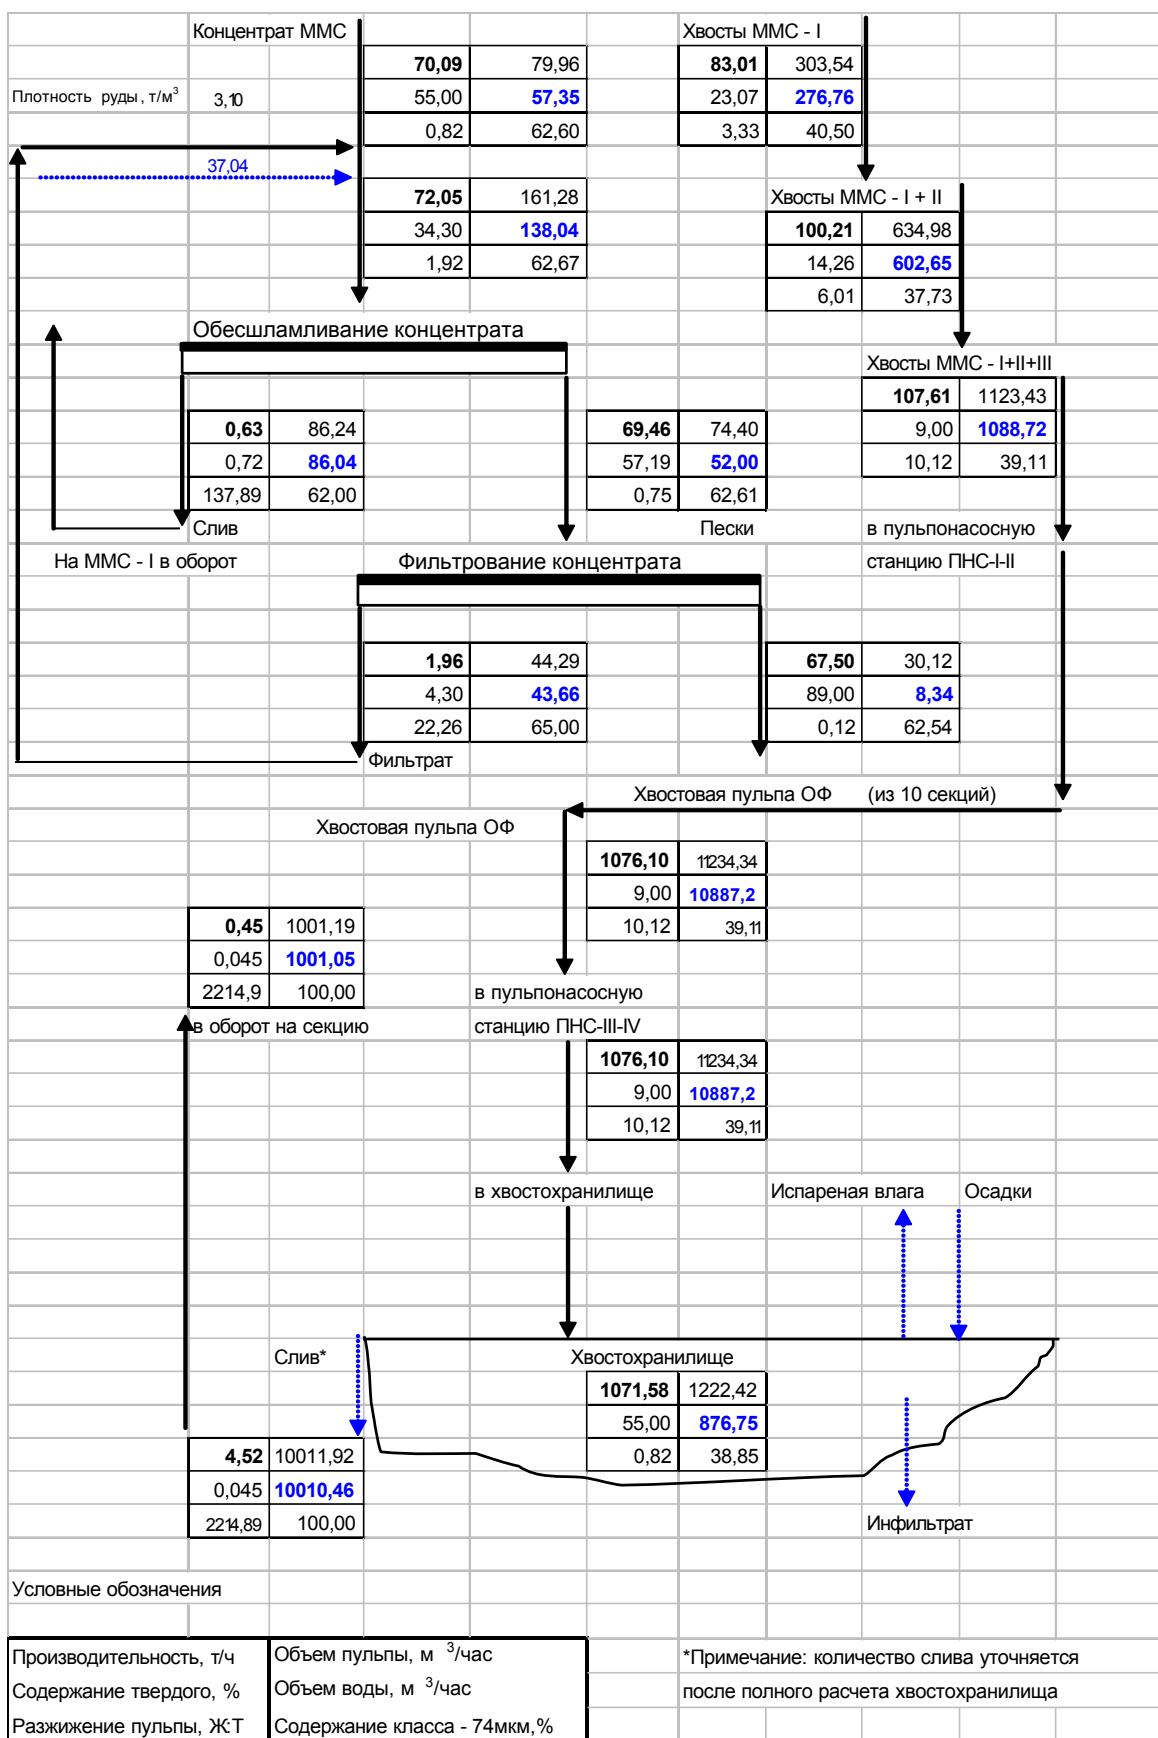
Концентрат ММС

Плотность руды, т/м$^3$ 3,10

| 70,09 | 79,96 |
|---|---|
| 55,00 | 57,35 |
| 0,82 | 62,60 |

Хвосты ММС - I

| 83,01 | 303,54 |
|---|---|
| 23,07 | 276,76 |
| 3,33 | 40,50 |

37,04

| 72,05 | 161,28 |
|---|---|
| 34,30 | 138,04 |
| 1,92 | 62,67 |

Хвосты ММС - I + II

| 100,21 | 634,98 |
|---|---|
| 14,26 | 602,65 |
| 6,01 | 37,73 |

Обесшламливание концентрата

Хвосты ММС - I+II+III

| 107,61 | 1123,43 |
|---|---|
| 9,00 | 1088,72 |
| 10,12 | 39,11 |

| 0,63 | 86,24 |
|---|---|
| 0,72 | 86,04 |
| 137,89 | 62,00 |

Слив

| 69,46 | 74,40 |
|---|---|
| 57,19 | 52,00 |
| 0,75 | 62,61 |

Пески

в пульпонасосную станцию ПНС-I-II

На ММС - I в оборот

Фильтрование концентрата

| 1,96 | 44,29 |
|---|---|
| 4,30 | 43,66 |
| 22,26 | 65,00 |

Фильтрат

| 67,50 | 30,12 |
|---|---|
| 89,00 | 8,34 |
| 0,12 | 62,54 |

Хвостовая пульпа ОФ (из 10 секций)

Хвостовая пульпа ОФ

| 1076,10 | 11234,34 |
|---|---|
| 9,00 | 10887,2 |
| 10,12 | 39,11 |

| 0,45 | 1001,19 |
|---|---|
| 0,045 | 1001,05 |
| 2214,9 | 100,00 |

в оборот на секцию

в пульпонасосную станцию ПНС-III-IV

| 1076,10 | 11234,34 |
|---|---|
| 9,00 | 10887,2 |
| 10,12 | 39,11 |

в хвостохранилище

Испареная влага

Осадки

Слив*

Хвостохранилище

| 1071,58 | 1222,42 |
|---|---|
| 55,00 | 876,75 |
| 0,82 | 38,85 |

| 4,52 | 10011,92 |
|---|---|
| 0,045 | 10010,46 |
| 2214,89 | 100,00 |

Инфильтрат

Условные обозначения

| Производительность, т/ч | Объем пульпы, м $^3$/час |
|---|---|
| Содержание твердого, % | Объем воды, м $^3$/час |
| Разжижение пульпы, Ж:Т | Содержание класса - 74мкм,% |

*Примечание: количество слива уточняется после полного расчета хвостохранилища